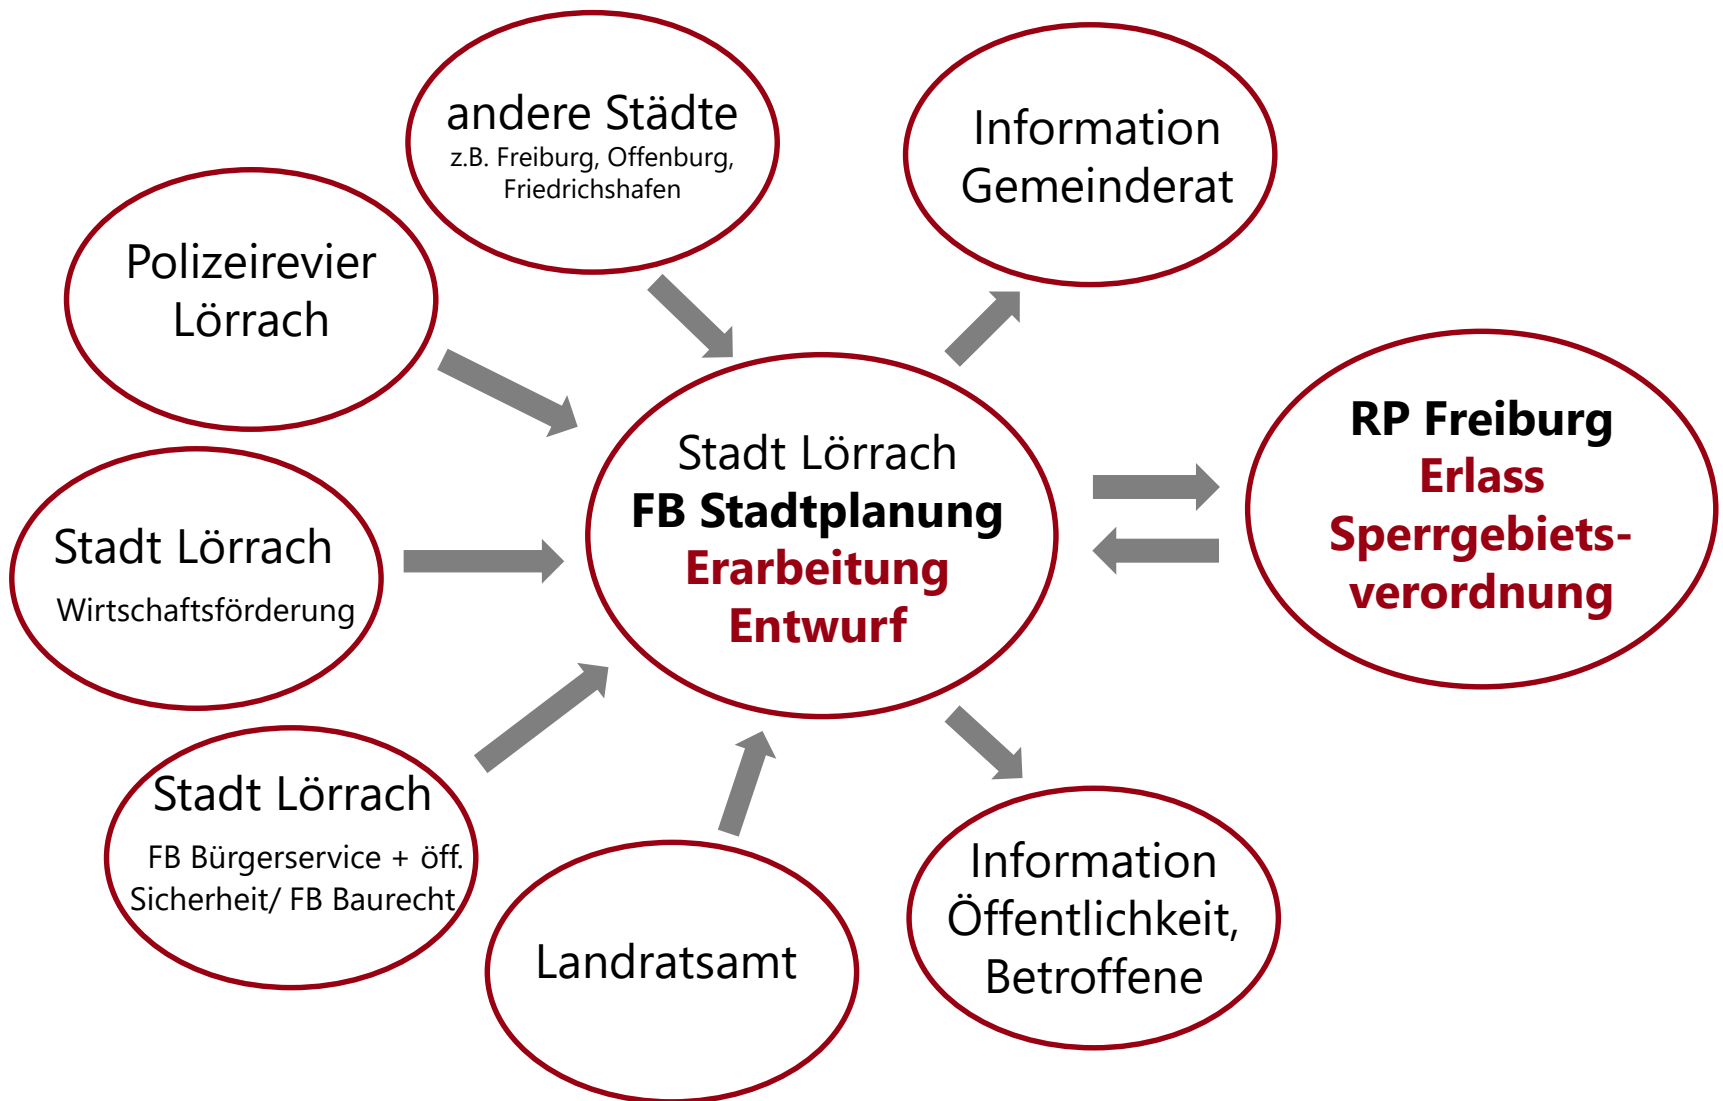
andere Städte
z.B. Freiburg, Offenburg, Friedrichshafen

Information Gemeinderat

Polizeirevier Lörrach

Stadt Lörrach
FB Stadtplanung
Erarbeitung
Entwurf

RP Freiburg
Erlass
Sperrgebiets-verordnung

Stadt Lörrach
Wirtschaftsförderung

Stadt Lörrach
FB Bürgerservice + öff. Sicherheit/ FB Baurecht

Landratsamt

Information Öffentlichkeit, Betroffene